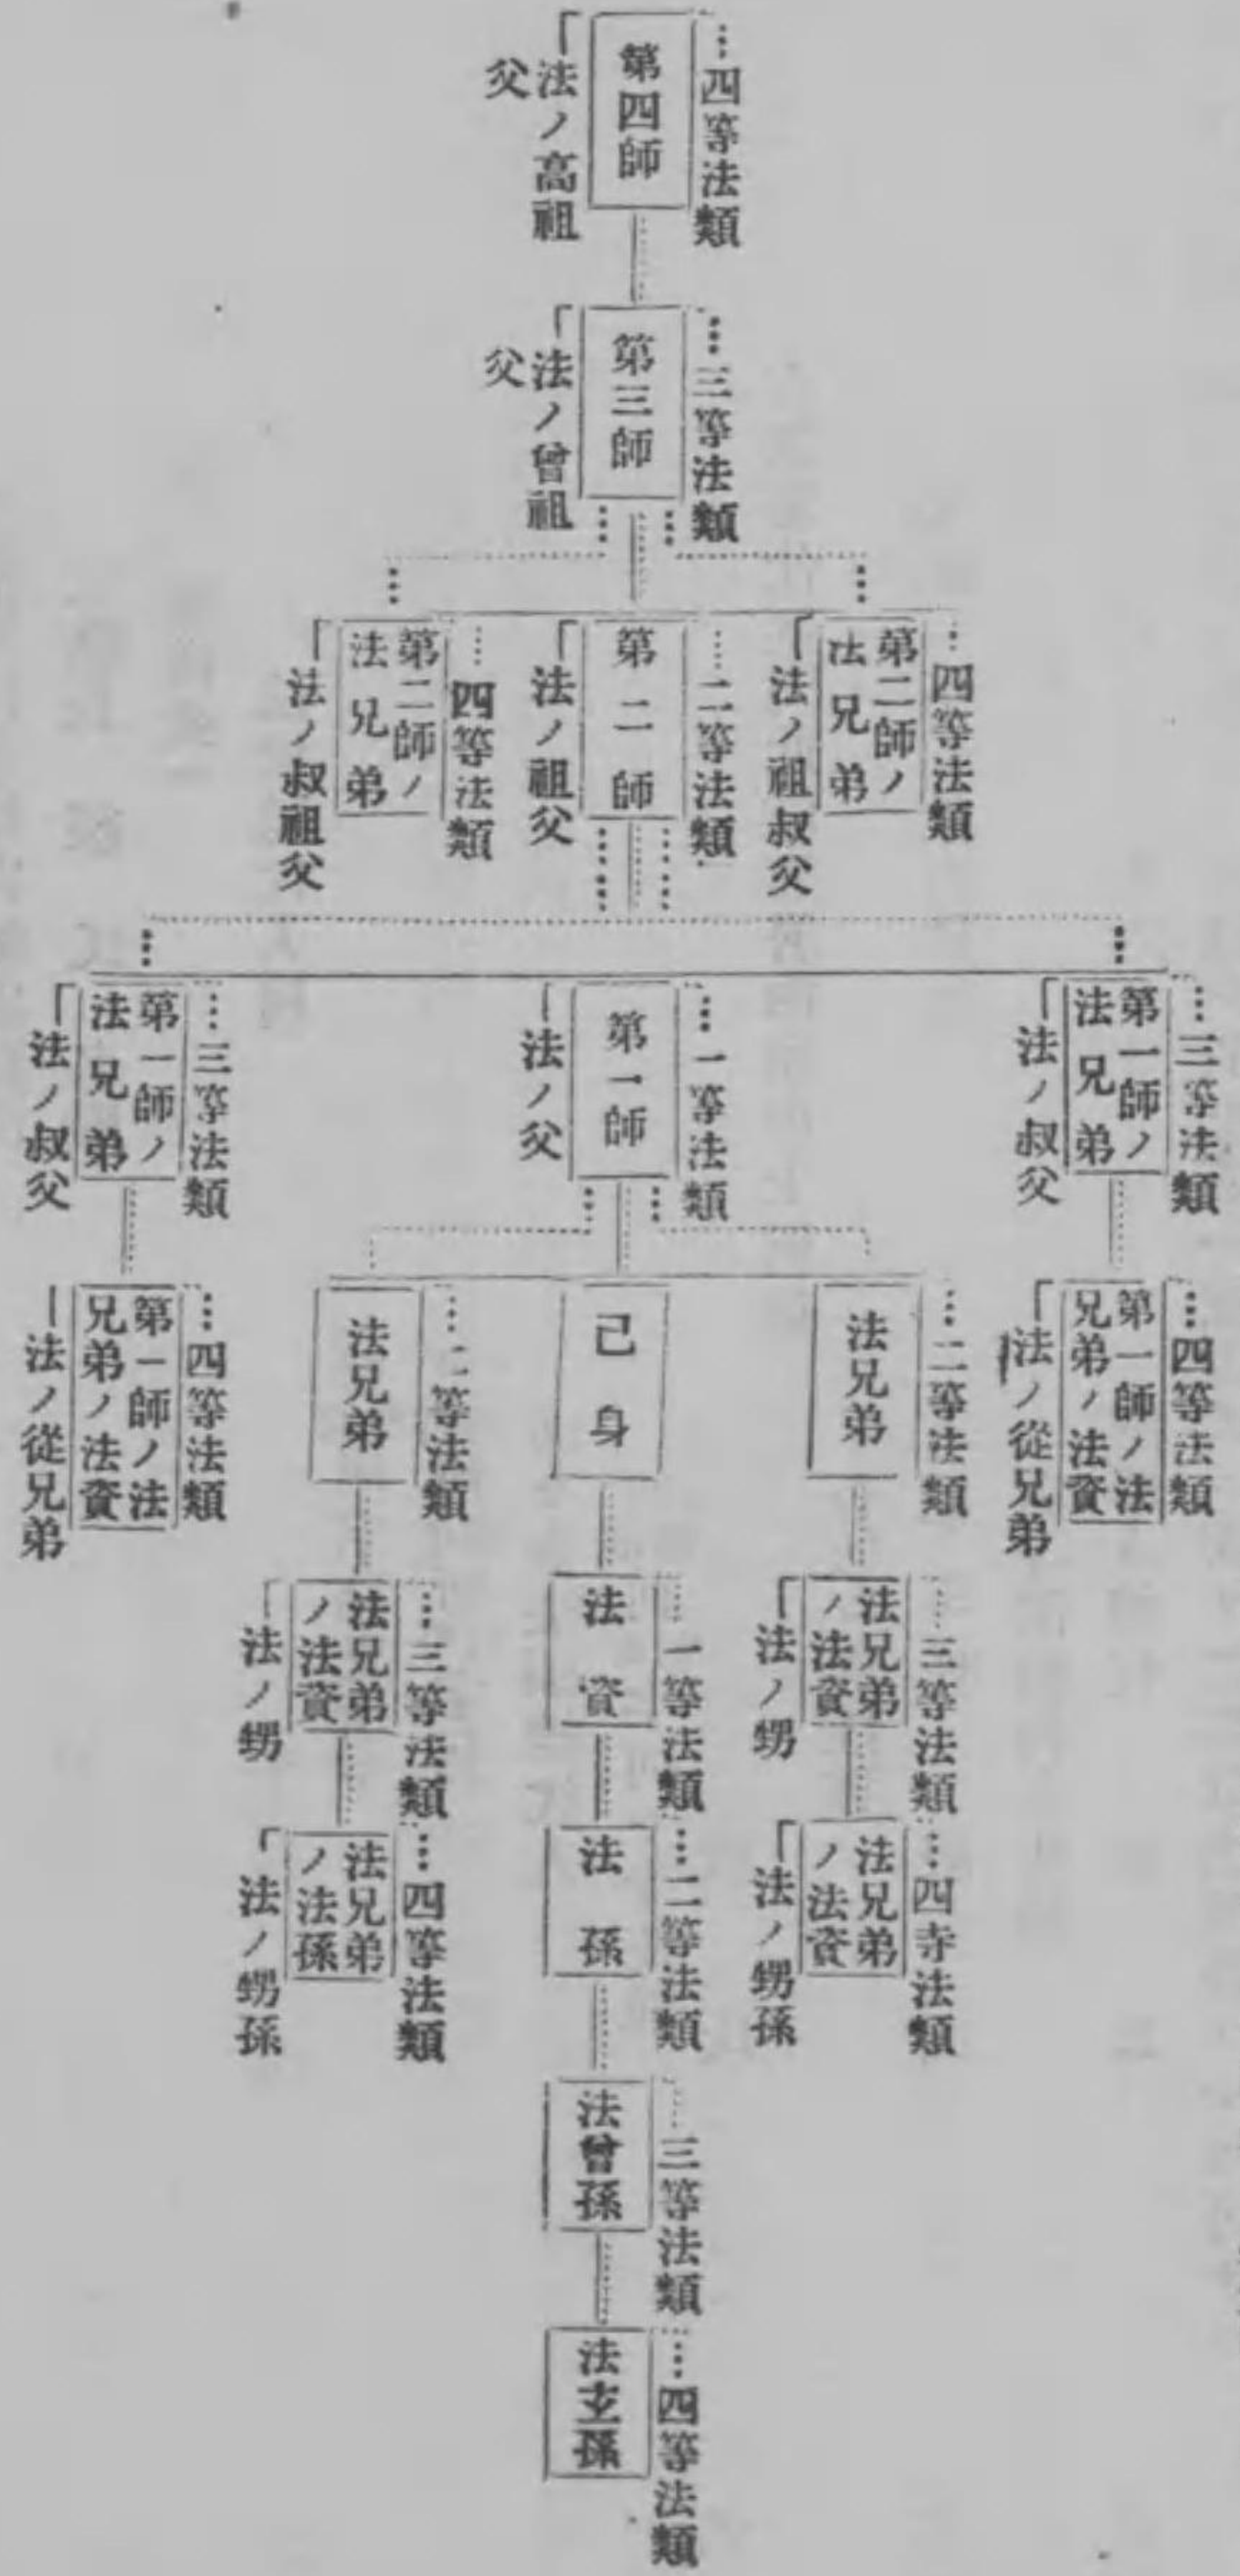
第四師 …四等法類
「法ノ高祖父

第三師 …三等法類
「法ノ曾祖父

第二師ノ法兄弟 …四等法類
「法ノ叔祖父

第二師 …二等法類
「法ノ祖父

第二師ノ法兄弟 …四等法類
「法ノ祖叔父

第一師ノ法兄弟 …三等法類
「法ノ叔父

第一師ノ法兄弟ノ法資 …四等法類
「法ノ從兄弟

第一師 …一等法類
「法ノ父

法兄弟 …二等法類

法兄弟ノ法資 …三等法類
「法ノ甥

法兄弟ノ法孫 …四等法類
「法ノ甥孫

己身

法資 …一等法類

法孫 …二等法類

法曾孫 …三等法類

法玄孫 …四等法類

法兄弟 …二等法類

法兄弟ノ法資 …三等法類
「法ノ甥

法兄弟ノ法資 …四寺法類
「法ノ甥孫

第一師ノ法兄弟 …三等法類
「法ノ叔父

第一師ノ法兄弟ノ法資 …四等法類
「法ノ從兄弟